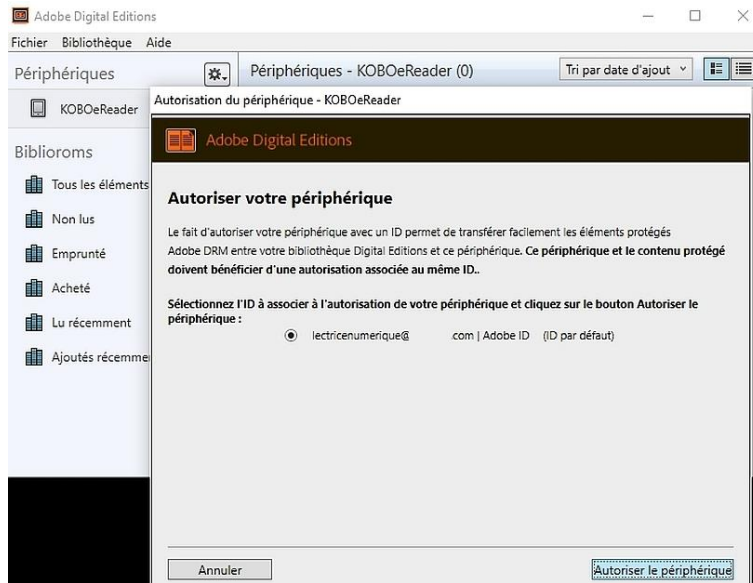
Adobe Digital Editions

Fichier Bibliothèque Aide

Périphériques

Périphériques - KOBOeReader (0)

Tri par date d'ajout

KOBOeReader

Biblioroms

Tous les éléments

Non lus

Emprunté

Acheté

Lu récemment

Ajoutés récemme

Autorisation du périphérique - KOBOeReader

Adobe Digital Editions

Autoriser votre périphérique

Le fait d'autoriser votre périphérique avec un ID permet de transférer facilement les éléments protégés Adobe DRM entre votre bibliothèque Digital Editions et ce périphérique. **Ce périphérique et le contenu protégé doivent bénéficier d'une autorisation associée au même ID..**

**Sélectionnez l'ID à associer à l'autorisation de votre périphérique et cliquez sur le bouton Autoriser le périphérique :**

lectricenumerique@ .com | Adobe ID (ID par défaut)

Annuler

Autoriser le périphérique